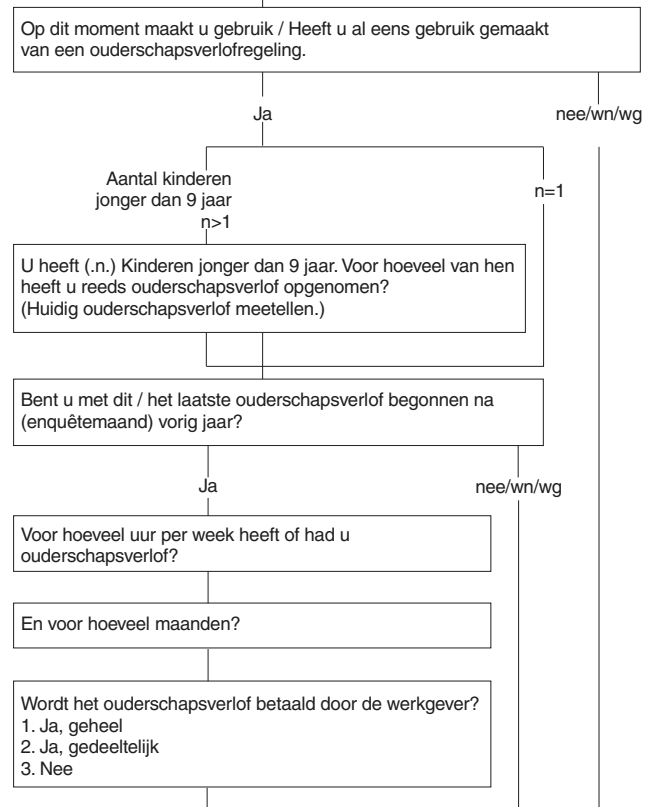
Op dit moment maakt u gebruik / Heeft u al eens gebruik gemaakt van een ouderschapsverlofregeling.

Ja

nee/wn/wg

Aantal kinderen jonger dan 9 jaar n>1

n=1

U heeft (.n.) Kinderen jonger dan 9 jaar. Voor hoeveel van hen heeft u reeds ouderschapsverlof opgenomen? (Huidig ouderschapsverlof meetellen.)

Bent u met dit / het laatste ouderschapsverlof begonnen na (enquêtemaand) vorig jaar?

Ja

nee/wn/wg

Voor hoeveel uur per week heeft of had u ouderschapsverlof?

En voor hoeveel maanden?

Wordt het ouderschapsverlof betaald door de werkgever?
1. Ja, geheel
2. Ja, gedeeltelijk
3. Nee